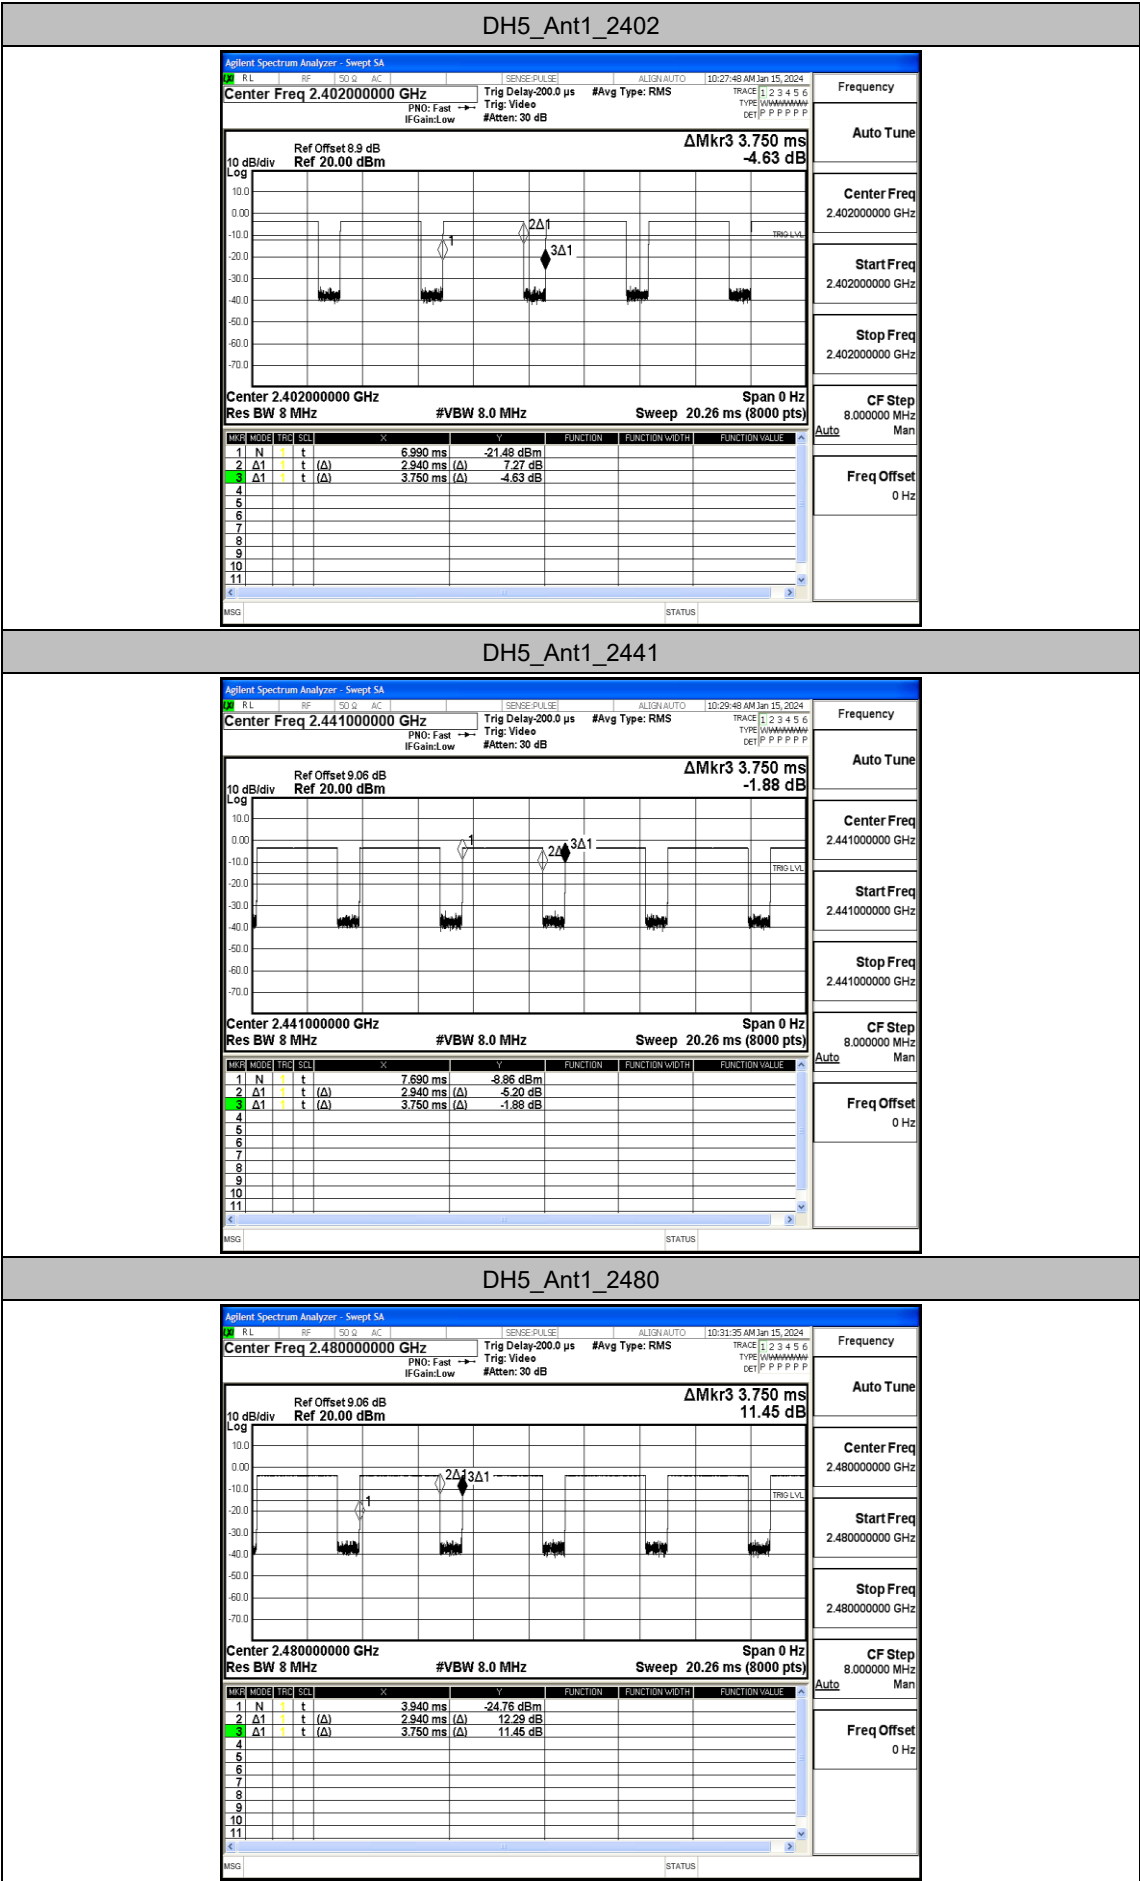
DH5_Ant1_2402

Agilent Spectrum Analyzer - Swept SA
RL RF 50 Ω AC SENSE:PULSE ALIGN AUTO 10:27:48 AM Jan 15, 2024
Center Freq 2.402000000 GHz
PNO: Fast IFGain:Low
Trig Delay-200.0 µs Trig: Video #Atten: 30 dB
#Avg Type: RMS
TRACE 1 2 3 4 5 6 TYPE WWWWWW DET P P P P P P
Frequency
Ref Offset 8.9 dB
10 dB/div Ref 20.00 dBm
Log
ΔMkr3 3.750 ms -4.63 dB
10.0 0.00 -10.0 -20.0 -30.0 -40.0 -50.0 -60.0 -70.0
1 2Δ1 3Δ1 TRIG LVL
Center 2.402000000 GHz Span 0 Hz
Res BW 8 MHz #VBW 8.0 MHz Sweep 20.26 ms (8000 pts)
Auto Tune
Center Freq 2.402000000 GHz
Start Freq 2.402000000 GHz
Stop Freq 2.402000000 GHz
CF Step 8.000000 MHz Auto Man
Freq Offset 0 Hz

| MKR | MODE | TRC | SCL | X | | Y | FUNCTION | FUNCTION WIDTH | FUNCTION VALUE |
|---|---|---|---|---|---|---|---|---|---|
| 1 | N | 1 | t | 6.990 ms | | -21.48 dBm | | | |
| 2 | Δ1 | 1 | t (Δ) | 2.940 ms | (Δ) | 7.27 dB | | | |
| 3 | Δ1 | 1 | t (Δ) | 3.750 ms | (Δ) | -4.63 dB | | | |
| 4 | | | | | | | | | |
| 5 | | | | | | | | | |
| 6 | | | | | | | | | |
| 7 | | | | | | | | | |
| 8 | | | | | | | | | |
| 9 | | | | | | | | | |
| 10 | | | | | | | | | |
| 11 | | | | | | | | | |

MSG STATUS

DH5_Ant1_2441

Agilent Spectrum Analyzer - Swept SA
RL RF 50 Ω AC SENSE:PULSE ALIGN AUTO 10:29:48 AM Jan 15, 2024
Center Freq 2.441000000 GHz
PNO: Fast IFGain:Low
Trig Delay-200.0 µs Trig: Video #Atten: 30 dB
#Avg Type: RMS
TRACE 1 2 3 4 5 6 TYPE WWWWWW DET P P P P P P
Frequency
Ref Offset 9.06 dB
10 dB/div Ref 20.00 dBm
Log
ΔMkr3 3.750 ms -1.88 dB
10.0 0.00 -10.0 -20.0 -30.0 -40.0 -50.0 -60.0 -70.0
1 2Δ1 3Δ1 TRIG LVL
Center 2.441000000 GHz Span 0 Hz
Res BW 8 MHz #VBW 8.0 MHz Sweep 20.26 ms (8000 pts)
Auto Tune
Center Freq 2.441000000 GHz
Start Freq 2.441000000 GHz
Stop Freq 2.441000000 GHz
CF Step 8.000000 MHz Auto Man
Freq Offset 0 Hz

| MKR | MODE | TRC | SCL | X | | Y | FUNCTION | FUNCTION WIDTH | FUNCTION VALUE |
|---|---|---|---|---|---|---|---|---|---|
| 1 | N | 1 | t | 7.690 ms | | -8.86 dBm | | | |
| 2 | Δ1 | 1 | t (Δ) | 2.940 ms | (Δ) | -5.20 dB | | | |
| 3 | Δ1 | 1 | t (Δ) | 3.750 ms | (Δ) | -1.88 dB | | | |
| 4 | | | | | | | | | |
| 5 | | | | | | | | | |
| 6 | | | | | | | | | |
| 7 | | | | | | | | | |
| 8 | | | | | | | | | |
| 9 | | | | | | | | | |
| 10 | | | | | | | | | |
| 11 | | | | | | | | | |

MSG STATUS

DH5_Ant1_2480

Agilent Spectrum Analyzer - Swept SA
RL RF 50 Ω AC SENSE:PULSE ALIGN AUTO 10:31:35 AM Jan 15, 2024
Center Freq 2.480000000 GHz
PNO: Fast IFGain:Low
Trig Delay-200.0 µs Trig: Video #Atten: 30 dB
#Avg Type: RMS
TRACE 1 2 3 4 5 6 TYPE WWWWWW DET P P P P P P
Frequency
Ref Offset 9.06 dB
10 dB/div Ref 20.00 dBm
Log
ΔMkr3 3.750 ms 11.45 dB
10.0 0.00 -10.0 -20.0 -30.0 -40.0 -50.0 -60.0 -70.0
1 2Δ1 3Δ1 TRIG LVL
Center 2.480000000 GHz Span 0 Hz
Res BW 8 MHz #VBW 8.0 MHz Sweep 20.26 ms (8000 pts)
Auto Tune
Center Freq 2.480000000 GHz
Start Freq 2.480000000 GHz
Stop Freq 2.480000000 GHz
CF Step 8.000000 MHz Auto Man
Freq Offset 0 Hz

| MKR | MODE | TRC | SCL | X | | Y | FUNCTION | FUNCTION WIDTH | FUNCTION VALUE |
|---|---|---|---|---|---|---|---|---|---|
| 1 | N | 1 | t | 3.940 ms | | -24.76 dBm | | | |
| 2 | Δ1 | 1 | t (Δ) | 2.940 ms | (Δ) | 12.29 dB | | | |
| 3 | Δ1 | 1 | t (Δ) | 3.750 ms | (Δ) | 11.45 dB | | | |
| 4 | | | | | | | | | |
| 5 | | | | | | | | | |
| 6 | | | | | | | | | |
| 7 | | | | | | | | | |
| 8 | | | | | | | | | |
| 9 | | | | | | | | | |
| 10 | | | | | | | | | |
| 11 | | | | | | | | | |

MSG STATUS